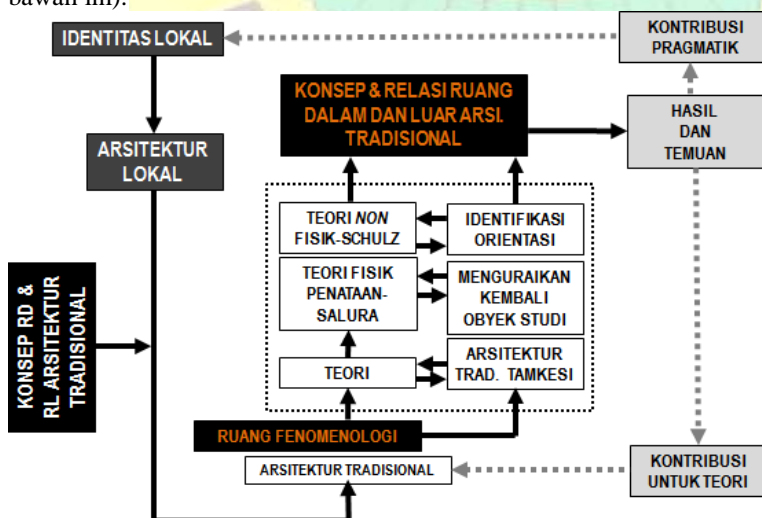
bawah ini).

IDENTITAS LOKAL

KONTRIBUSI PRAGMATIK

ARSITEKTUR LOKAL

KONSEP & RELASI RUANG DALAM DAN LUAR ARSI. TRADISIONAL

HASIL DAN TEMUAN

KONSEP RD & RL ARSITEKTUR TRADISIONAL

TEORI *NON* FISIK-SCHULZ

IDENTIFIKASI ORIENTASI

TEORI FISIK PENATAAN-SALURA

MENGURAIKAN KEMBALI OBYEK STUDI

TEORI

ARSITEKTUR TRAD. TAMKESI

RUANG FENOMENOLOGI

ARSITEKTUR TRADISIONAL

KONTRIBUSI UNTUK TEORI